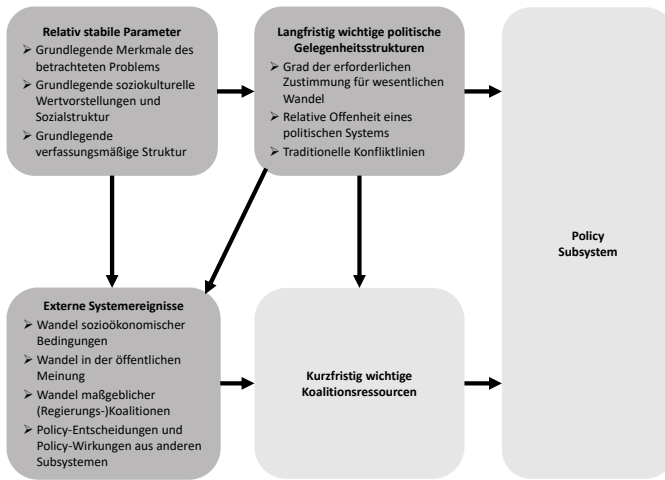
**Relativ stabile Parameter**
- Grundlegende Merkmale des betrachteten Problems
- Grundlegende soziokulturelle Wertvorstellungen und Sozialstruktur
- Grundlegende verfassungsmäßige Struktur

**Langfristig wichtige politische Gelegenheitsstrukturen**
- Grad der erforderlichen Zustimmung für wesentlichen Wandel
- Relative Offenheit eines politischen Systems
- Traditionelle Konfliktlinien

**Externe Systemereignisse**
- Wandel sozioökonomischer Bedingungen
- Wandel in der öffentlichen Meinung
- Wandel maßgeblicher (Regierungs-)Koalitionen
- Policy-Entscheidungen und Policy-Wirkungen aus anderen Subsystemen

**Kurzfristig wichtige Koalitionsressourcen**

**Policy Subsystem**